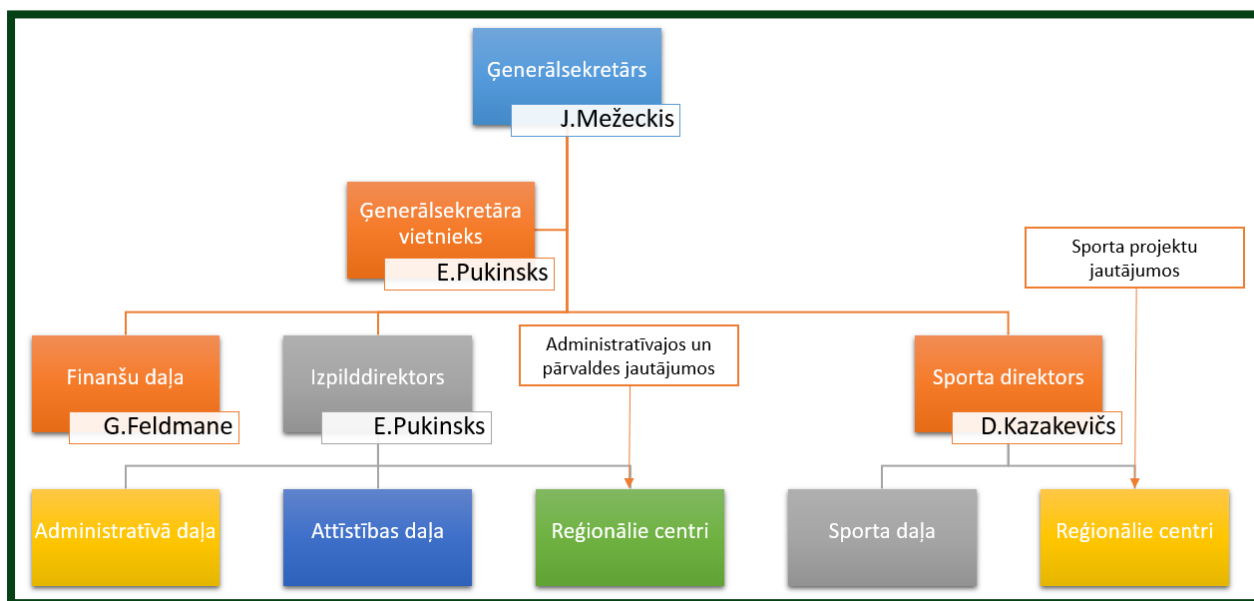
Ģenerālsekretārs
J.Mežeckis

Ģenerālsekretāra vietnieks
E.Pukinsks

Sporta projektu jautājumos

Finanšu daļa
G.Feldmane

Izpilddirektors
E.Pukinsks

Administratīvajos un pārvaldes jautājumos

Sporta direktors
D.Kazakevičs

Administratīvā daļa

Attīstības daļa

Reģionālie centri

Sporta daļa

Reģionālie centri